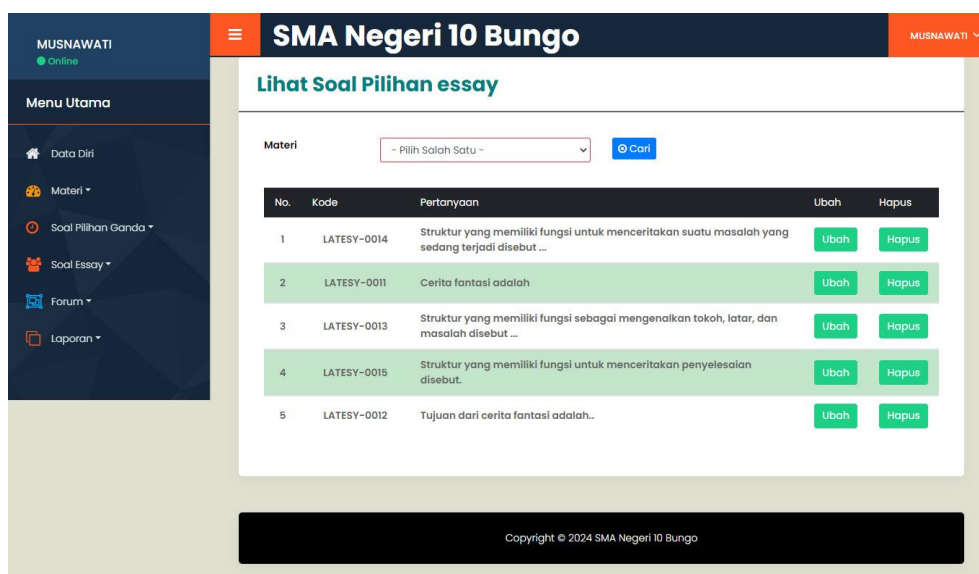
MUSNAWATI
Online

Menu Utama

Data Diri
Materi ▾
Soal Pilihan Ganda ▾
Soal Essay ▾
Forum ▾
Laporan ▾

≡ SMA Negeri 10 Bungo

MUSNAWATI

Lihat Soal Pilihan essay

Materi - Pilih Salah Satu - Cari

| No. | Kode | Pertanyaan | Ubah | Hapus |
|---|---|---|---|---|
| 1 | LATESY-0014 | Struktur yang memiliki fungsi untuk menceritakan suatu masalah yang sedang terjadi disebut ... | Ubah | Hapus |
| 2 | LATESY-0011 | Cerita fantasi adalah | Ubah | Hapus |
| 3 | LATESY-0013 | Struktur yang memiliki fungsi sebagai mengenalkan tokoh, latar, dan masalah disebut ... | Ubah | Hapus |
| 4 | LATESY-0015 | Struktur yang memiliki fungsi untuk menceritakan penyelesaian disebut. | Ubah | Hapus |
| 5 | LATESY-0012 | Tujuan dari cerita fantasi adalah.. | Ubah | Hapus |

Copyright © 2024 SMA Negeri 10 Bungo